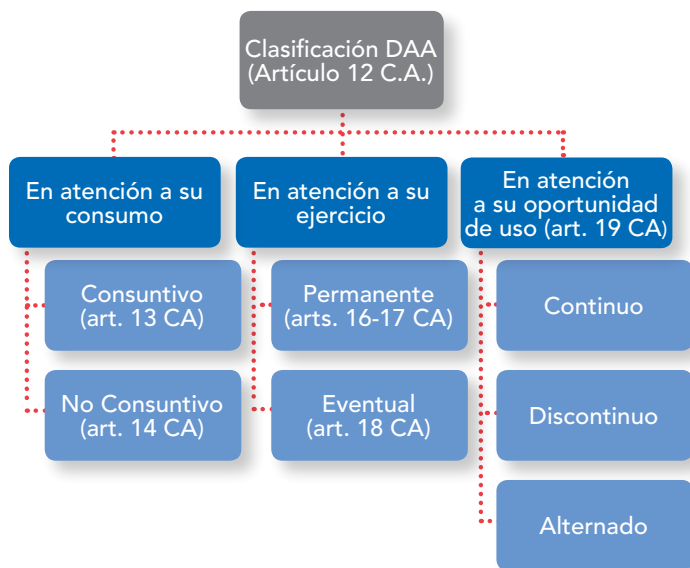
Clasificación DAA
(Artículo 12 C.A.)

En atención a su consumo

Consuntivo
(art. 13 CA)

No Consuntivo
(art. 14 CA)

En atención a su ejercicio

Permanente
(arts. 16-17 CA)

Eventual
(art. 18 CA)

En atención a su oportunidad de uso (art. 19 CA)

Continuo

Discontinuo

Alternado